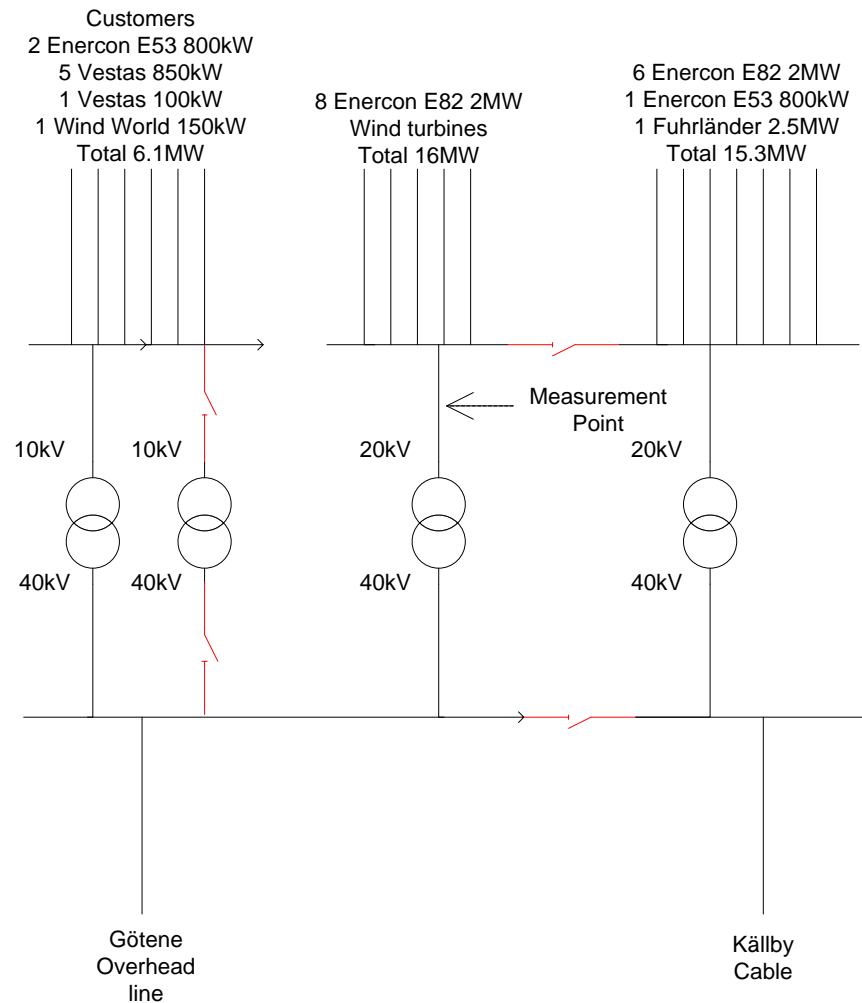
Customers
2 Enercon E53 800kW
5 Vestas 850kW
1 Vestas 100kW
1 Wind World 150kW
Total 6.1MW

8 Enercon E82 2MW
Wind turbines
Total 16MW

6 Enercon E82 2MW
1 Enercon E53 800kW
1 Fuhrländer 2.5MW
Total 15.3MW

Measurement Point

10kV
10kV
20kV
20kV

40kV
40kV
40kV
40kV

Götene
Overhead
line

Källby
Cable